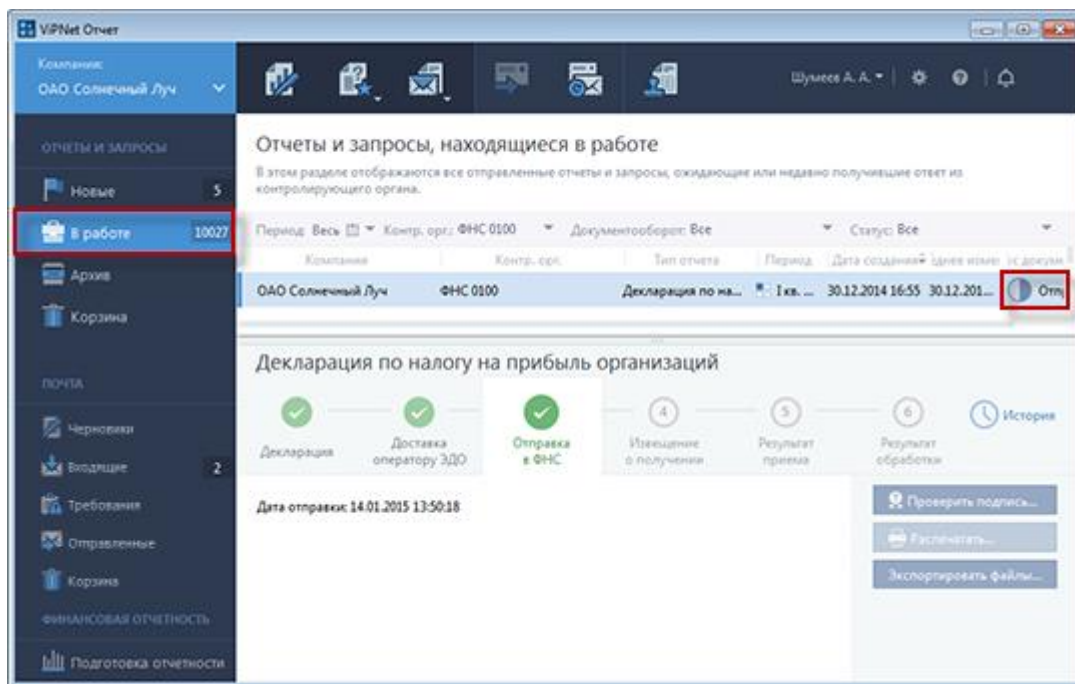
ViPNet Отчет

Компания:
ОАО Солнечный Луч

Шумеев А. А.

ОТЧЕТЫ И ЗАПРОСЫ
Новые 5
В работе 10027
Архив
Корзина

ПОЧТА
Черновики
Входящие 2
Требования
Отправленные
Корзина

ФИНАНСОВАЯ ОТЧЕТНОСТЬ
Подготовка отчетности

Отчеты и запросы, находящиеся в работе

В этом разделе отображаются все отправленные отчеты и запросы, ожидающие или недавно получившие ответ из контролирующего органа.

Период: Весь Контр. орг.: ФНС 0100 Документооборот: Все Статус: Все

| Компания | Контр. орг. | Тип отчета | Период | Дата создания | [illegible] | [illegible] |
|---|---|---|---|---|---|---|
| ОАО Солнечный Луч | ФНС 0100 | Декларация по на... | I кв. ... | 30.12.2014 16:55 | 30.12.201... | Отп |

Декларация по налогу на прибыль организаций

Декларация
Доставка оператору ЭДО
Отправка в ФНС
4 Извещение о получении
5 Результат приема
6 Результат обработки
История

Дата отправки: 14.01.2015 13:50:18

Проверить подпись...
Распечатать...
Экспортировать файлы...